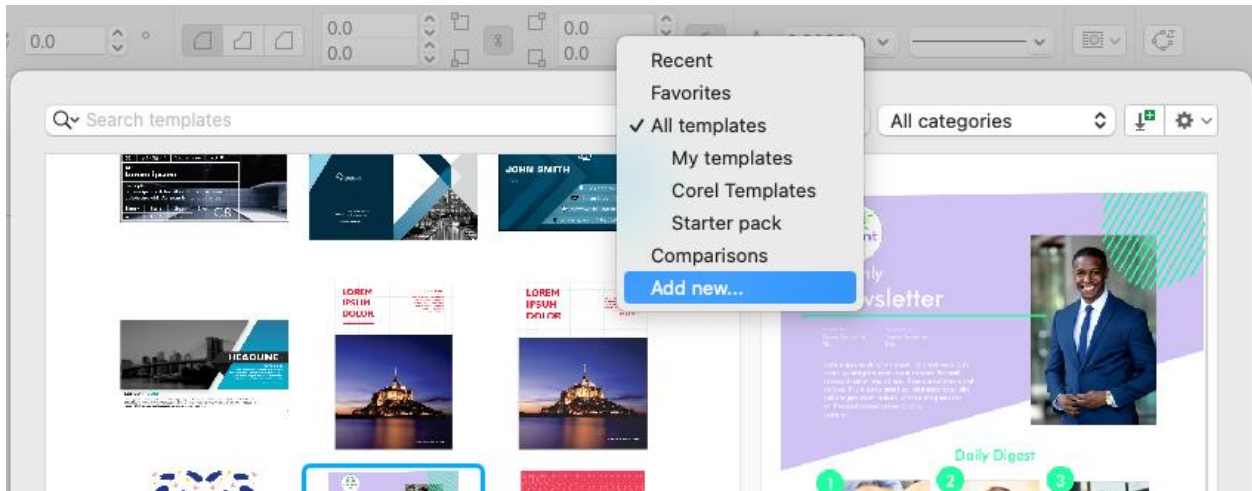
0.0 °
0.0
0.0
0.0
0.0

Search templates

Recent
Favorites
✓ All templates
My templates
Corel Templates
Starter pack
Comparisons
Add new...

All categories

lorem ipsum

JOHN SMITH

HEADLINE

LOREM IPSUM DOLOR

LOREM IPSUM DOLOR

nt
ly
vsletter

Daily Digest

1
2
3